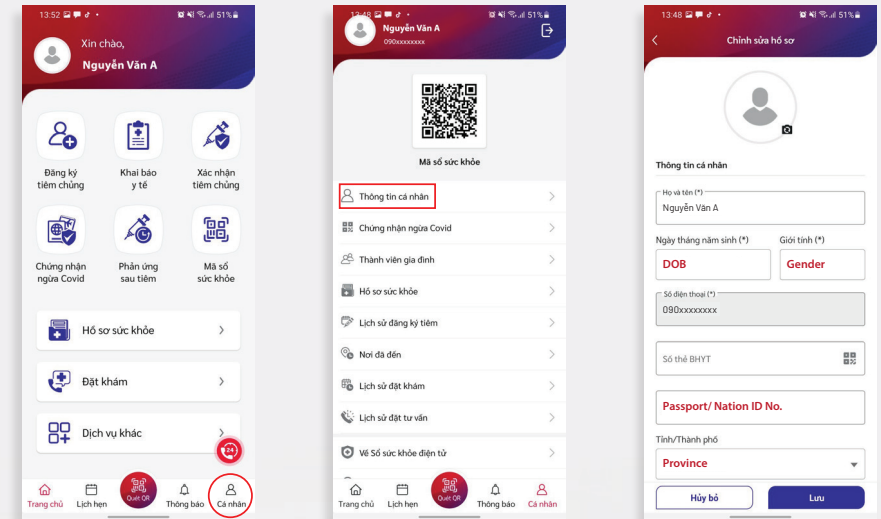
13:52 51%

Xin chào,
Nguyễn Văn A

Đăng ký tiêm chủng
Khai báo y tế
Xác nhận tiêm chủng
Chứng nhận ngừa Covid
Phản ứng sau tiêm
Mã số sức khỏe

Hồ sơ sức khỏe
Đặt khám
Dịch vụ khác

24

Trang chủ
Lịch hẹn
Quét QR
Thông báo
Cá nhân

13:48 51%

Nguyễn Văn A
090xxxxxxxx

Mã số sức khỏe

Thông tin cá nhân
Chứng nhận ngừa Covid
Thành viên gia đình
Hồ sơ sức khỏe
Lịch sử đăng ký tiêm
Nơi đã đến
Lịch sử đặt khám
Lịch sử đặt tư vấn
Về Sổ sức khỏe điện tử

Trang chủ
Lịch hẹn
Quét QR
Thông báo
Cá nhân

13:48 51%

Chỉnh sửa hồ sơ

Thông tin cá nhân

Họ và tên (*)
Nguyễn Văn A

Ngày tháng năm sinh (*)
DOB
Giới tính (*)
Gender

Số điện thoại (*)
090xxxxxxxx

Số thẻ BHYT

Passport/ Nation ID No.

Tỉnh/Thành phố
Province

Hủy bỏ
Lưu